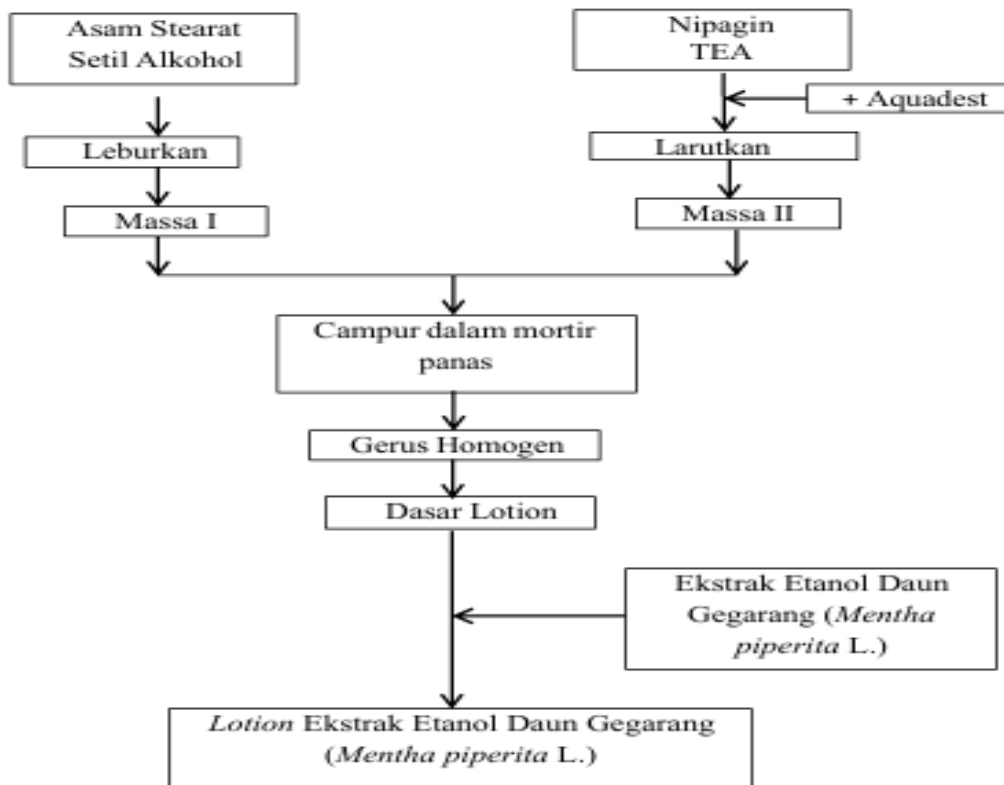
Asam Stearat
Setil Alkohol

Nipagin
TEA

+ Aquadest

Leburkan

Larutkan

Massa I

Massa II

Campur dalam mortir panas

Gerus Homogen

Dasar Lotion

Ekstrak Etanol Daun Gegarang (Mentha piperita L.)

Lotion Ekstrak Etanol Daun Gegarang (Mentha piperita L.)